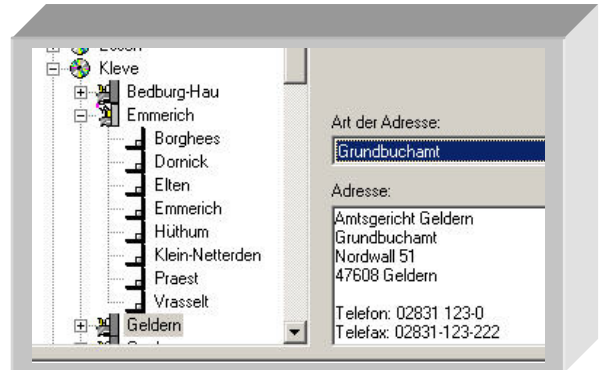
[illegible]
Kleve
Bedburg-Hau
Emmerich
Borghees
Dornick
Elten
Emmerich
Hüthum
Klein-Netterden
Praest
Vrasselt
Geldern
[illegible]

Art der Adresse:
Grundbuchamt

Adresse:
Amtsgericht Geldern
Grundbuchamt
Nordwall 51
47608 Geldern

Telefon: 02831 123-0
Telefax: 02831-123-222